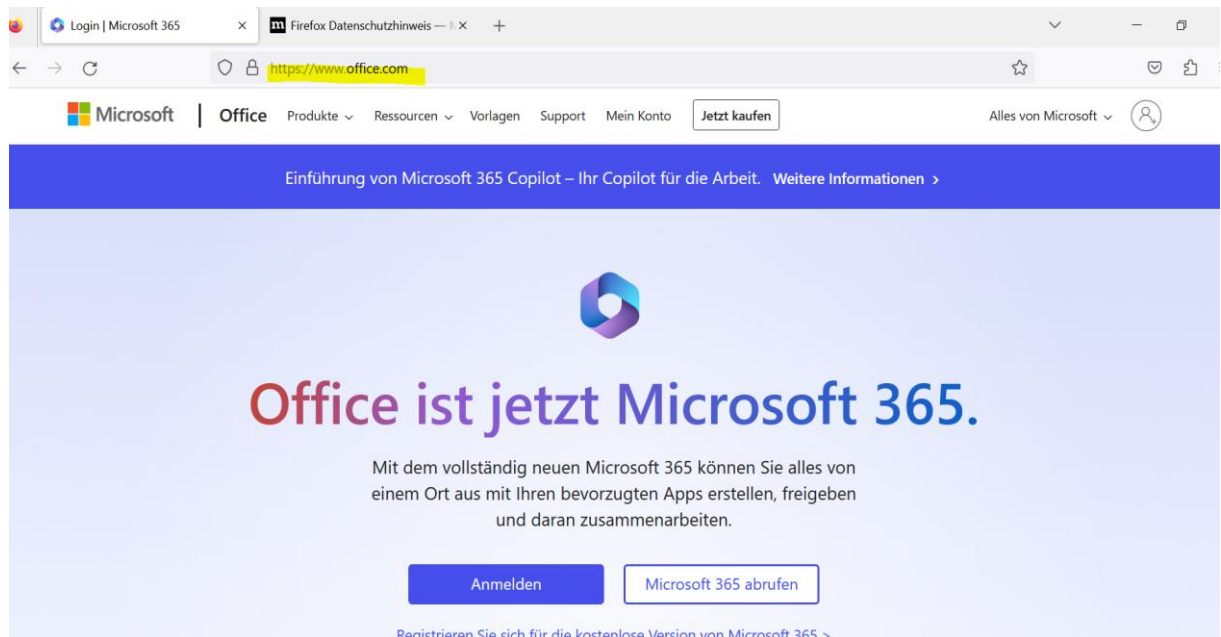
Login | Microsoft 365
Firefox Datenschutzhinweis — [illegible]
https://www.office.com

Microsoft | Office Produkte Ressourcen Vorlagen Support Mein Konto Jetzt kaufen Alles von Microsoft

Einführung von Microsoft 365 Copilot – Ihr Copilot für die Arbeit. Weitere Informationen >

Office ist jetzt Microsoft 365.

Mit dem vollständig neuen Microsoft 365 können Sie alles von einem Ort aus mit Ihren bevorzugten Apps erstellen, freigeben und daran zusammenarbeiten.

Anmelden
Microsoft 365 abrufen

Registrieren Sie sich für die kostenlose Version von Microsoft 365 >